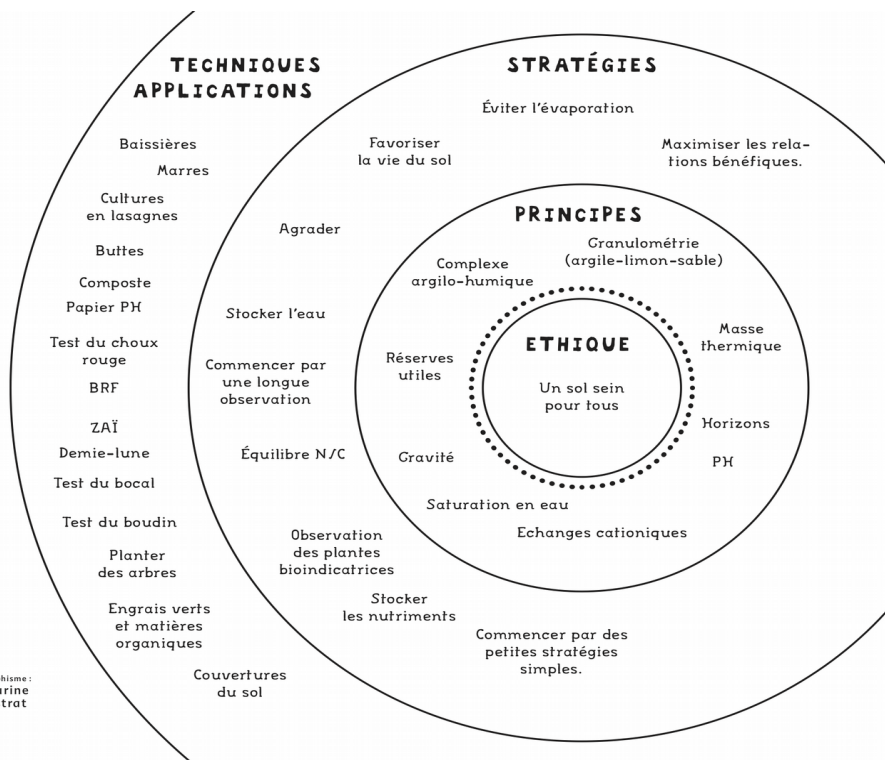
TECHNIQUES APPLICATIONS

Baissières

Marres

Cultures en lasagnes

Buttes

Composte

Papier PH

Test du choux rouge

BRF

ZAÏ

Demie-lune

Test du bocal

Test du boudin

Planter des arbres

Engrais verts et matières organiques

Couvertures du sol

STRATÉGIES

Éviter l'évaporation

Favoriser la vie du sol

Maximiser les relations bénéfiques.

Agrader

Stocker l'eau

Commencer par une longue observation

Équilibre N/C

Observation des plantes bioindicatrices

Stocker les nutriments

Commencer par des petites stratégies simples.

PRINCIPES

Granulométrie (argile-limon-sable)

Complexe argilo-humique

Masse thermique

Réserves utiles

Horizons

PH

Gravité

Saturation en eau

Echanges cationiques

ETHIQUE

Un sol sein pour tous

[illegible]hisme : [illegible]urine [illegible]trat